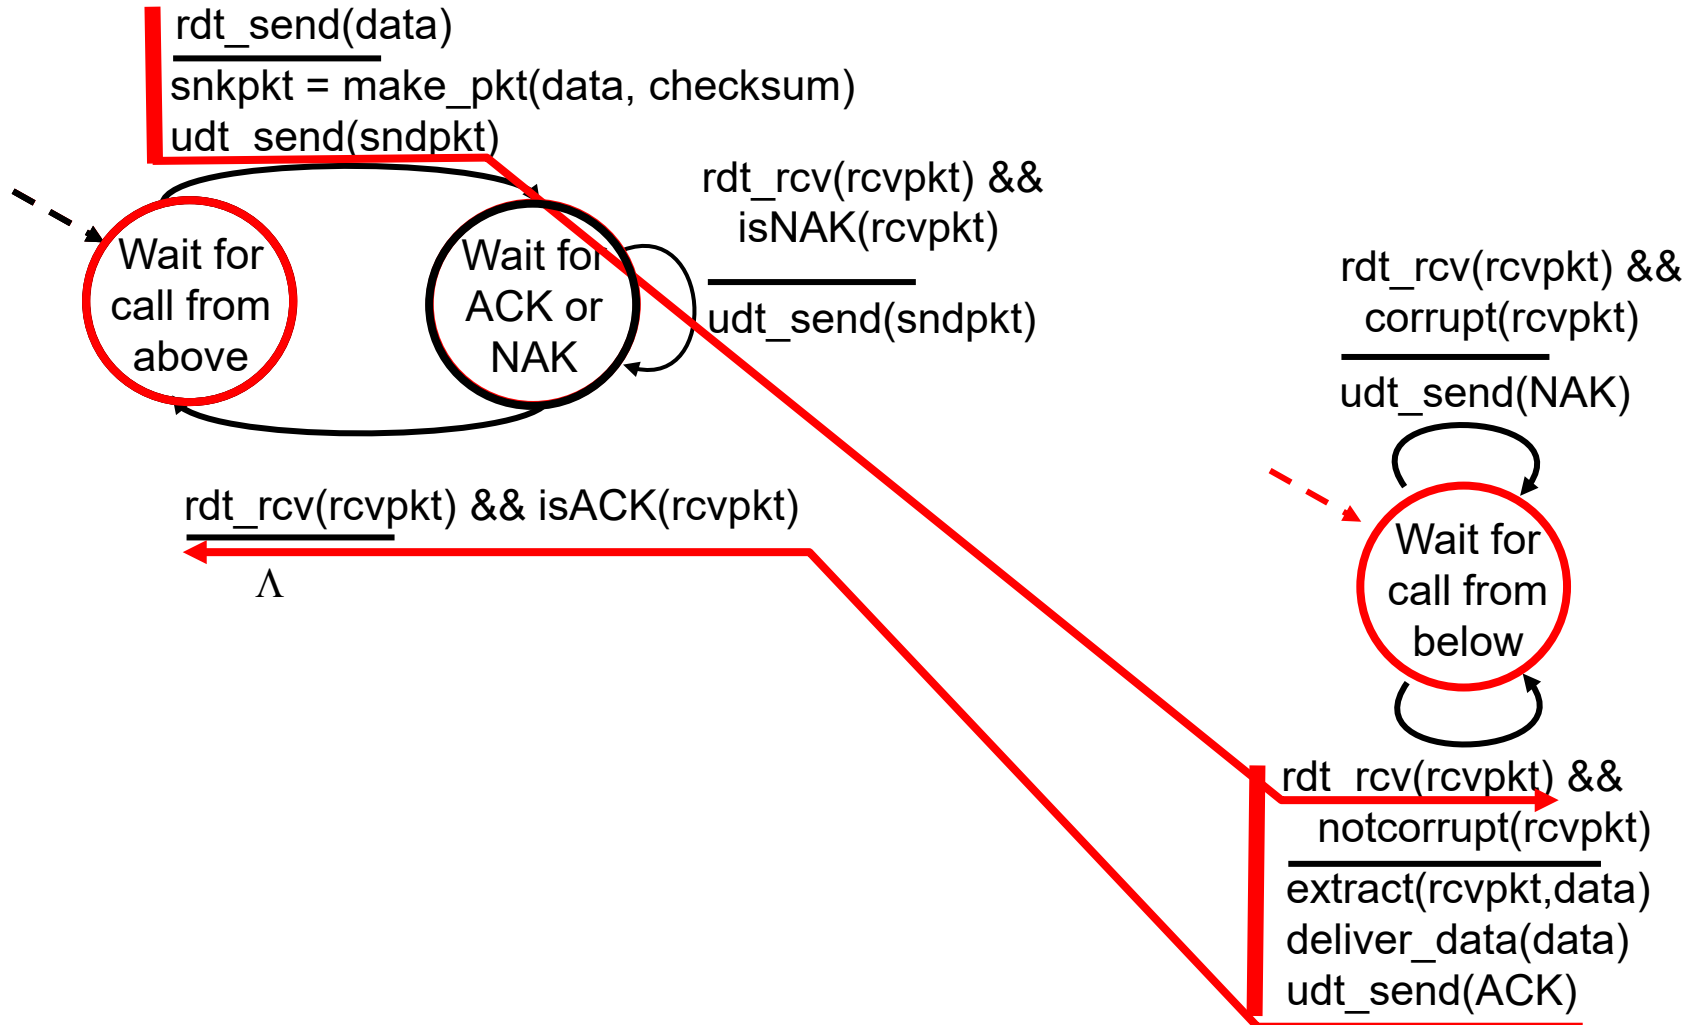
rdt_send(data)

snkpkt = make_pkt(data, checksum)
udt_send(sndpkt)

Wait for call from above

Wait for ACK or NAK

rdt_rcv(rcvpkt) && isNAK(rcvpkt)

udt_send(sndpkt)

rdt_rcv(rcvpkt) && corrupt(rcvpkt)

udt_send(NAK)

Wait for call from below

rdt_rcv(rcvpkt) && isACK(rcvpkt)

Λ

rdt_rcv(rcvpkt) && notcorrupt(rcvpkt)

extract(rcvpkt,data)
deliver_data(data)
udt_send(ACK)